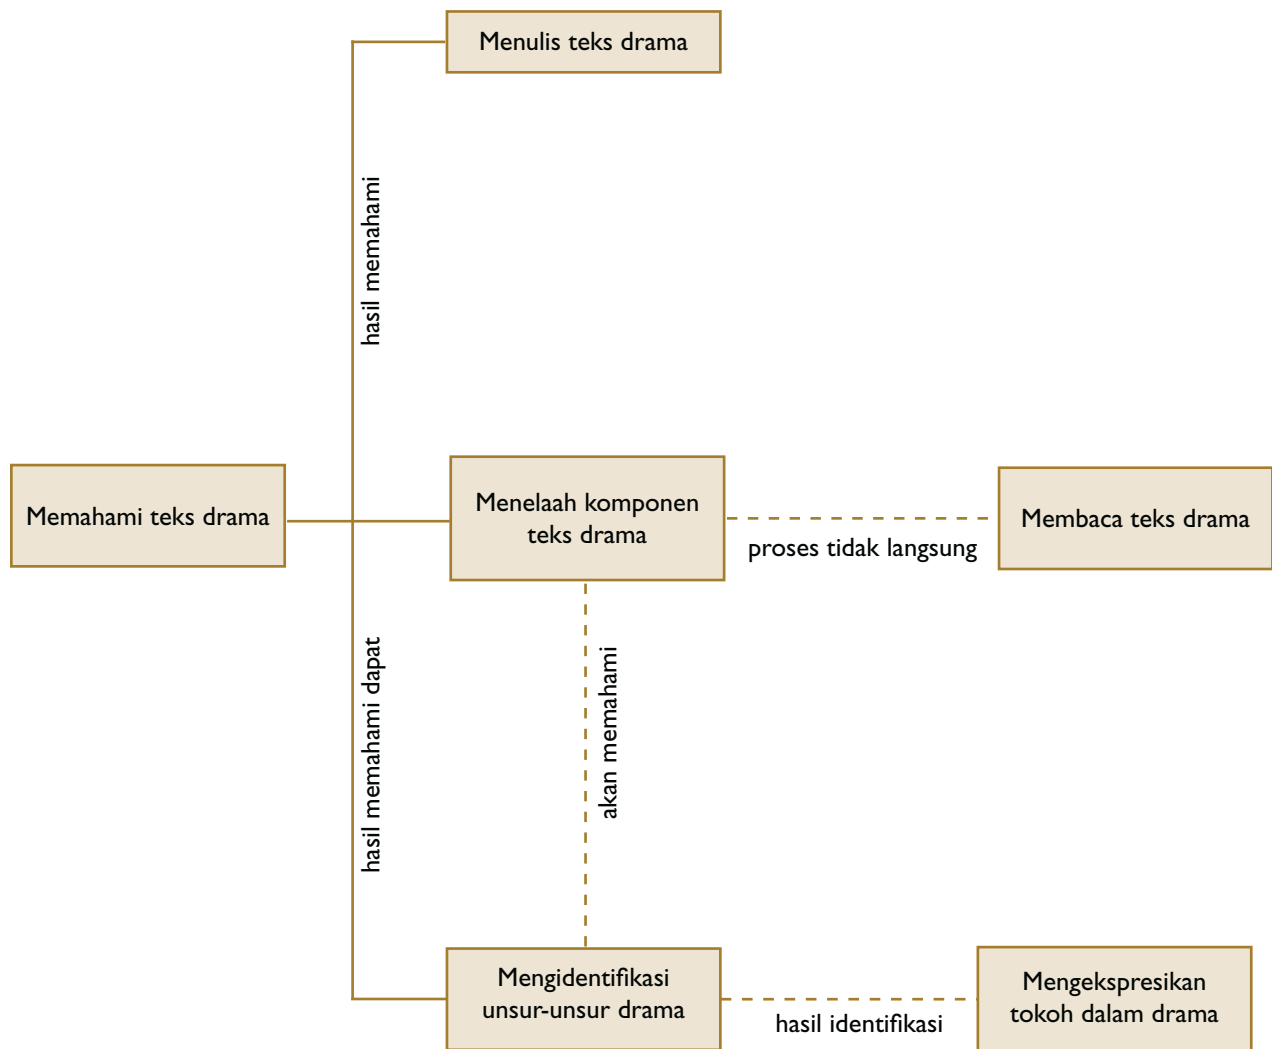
Menulis teks drama

hasil memahami

Memahami teks drama

Menelaah komponen teks drama

proses tidak langsung

Membaca teks drama

hasil memahami dapat

akan memahami

Mengidentifikasi unsur-unsur drama

hasil identifikasi

Mengekspresikan tokoh dalam drama